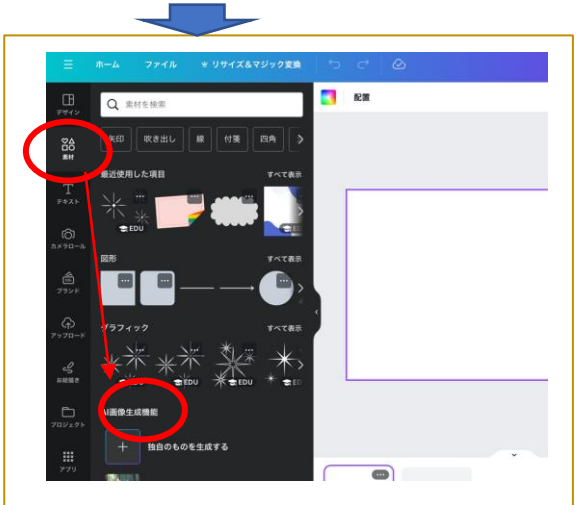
ホーム ファイル リサイズ&マジック変換

配置

デザイン
素材
テキスト
カメラロール
ブランド
アップロード
お絵描き
プロジェクト
アプリ

素材を検索

矢印 吹き出し 線 付箋 四角

最近使用した項目 すべて表示

EDU EDU

図形 すべて表示

グラフィック すべて表示

EDU EDU EDU EDU

AI画像生成機能

独自のものを生成する